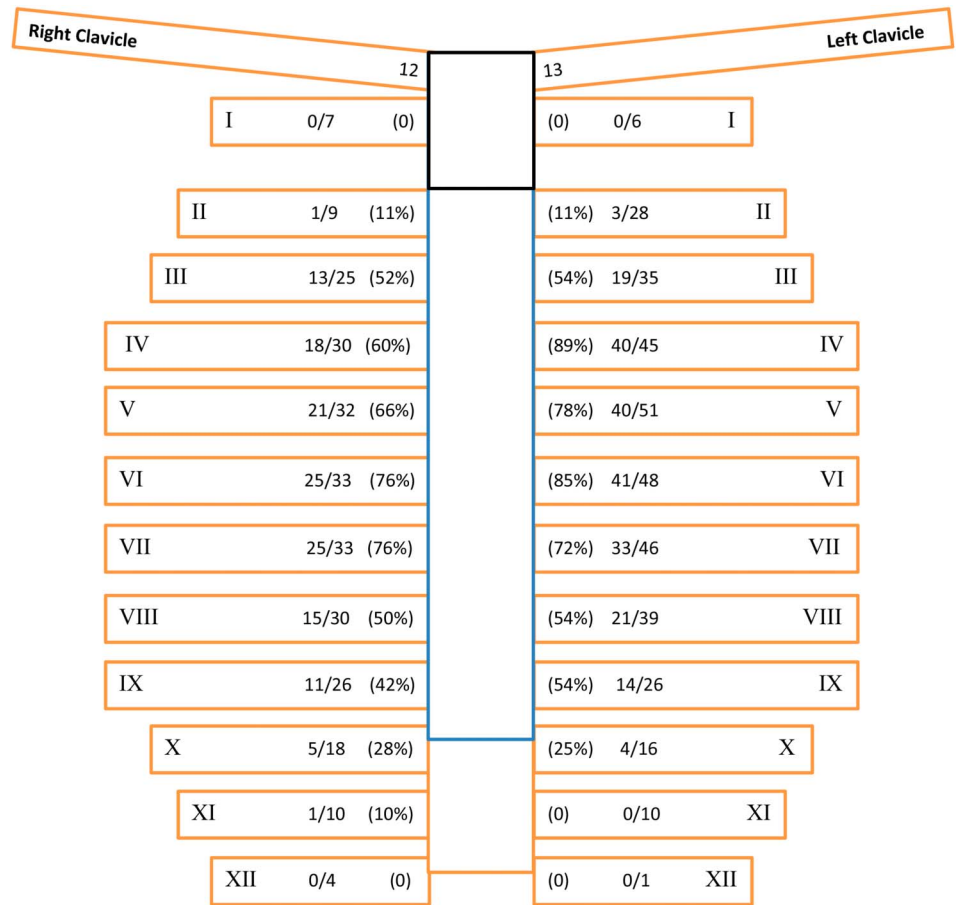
Right Clavicle

Left Clavicle

12

13

I 0/7 (0)

(0) 0/6 I

II 1/9 (11%)

(11%) 3/28 II

III 13/25 (52%)

(54%) 19/35 III

IV 18/30 (60%)

(89%) 40/45 IV

V 21/32 (66%)

(78%) 40/51 V

VI 25/33 (76%)

(85%) 41/48 VI

VII 25/33 (76%)

(72%) 33/46 VII

VIII 15/30 (50%)

(54%) 21/39 VIII

IX 11/26 (42%)

(54%) 14/26 IX

X 5/18 (28%)

(25%) 4/16 X

XI 1/10 (10%)

(0) 0/10 XI

XII 0/4 (0)

(0) 0/1 XII